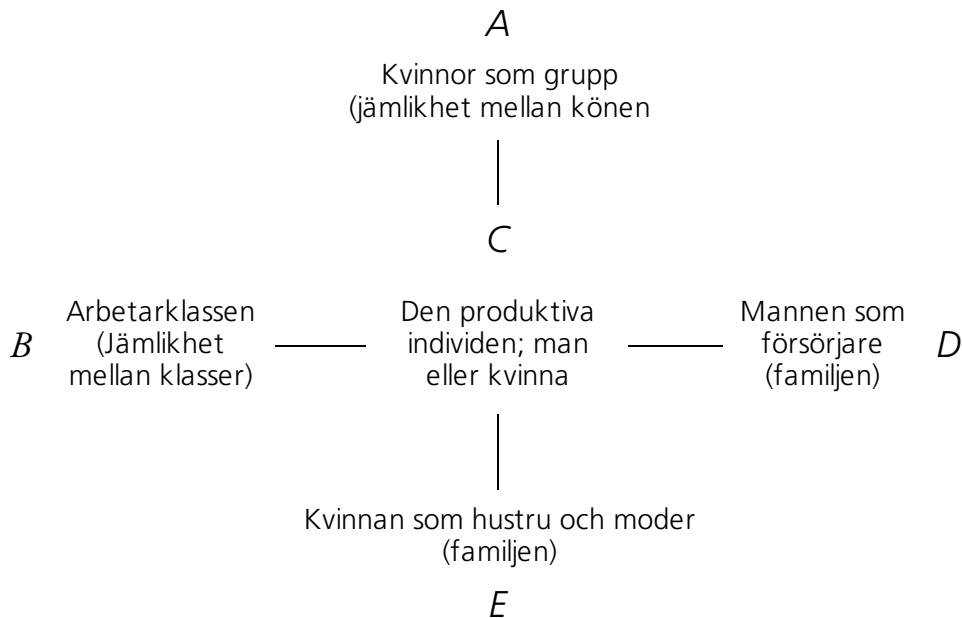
A

Kvinnor som grupp (jämlikhet mellan könen

C

B

Arbetarklassen (Jämlikhet mellan klasser)

Den produktiva individen; man eller kvinna

Mannen som försörjare (familjen)

D

Kvinnan som hustru och moder (familjen)

E